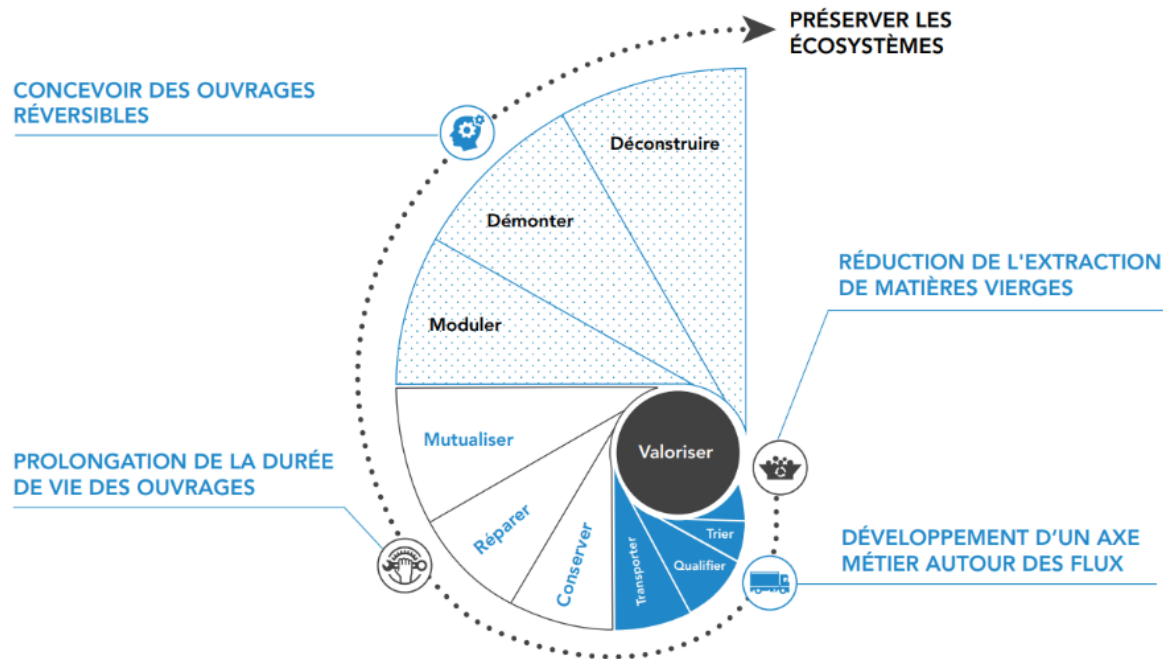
PRÉSERVER LES ÉCOSYSTÈMES

CONCEVOIR DES OUVRAGES RÉVERSIBLES

Déconstruire

Démonter

Moduler

RÉDUCTION DE L'EXTRACTION DE MATIÈRES VIERGES

Mutualiser

Valoriser

PROLONGATION DE LA DURÉE DE VIE DES OUVRAGES

Réparer

Conserver

Transporter

Qualifier

Trier

DÉVELOPPEMENT D'UN AXE MÉTIER AUTOUR DES FLUX